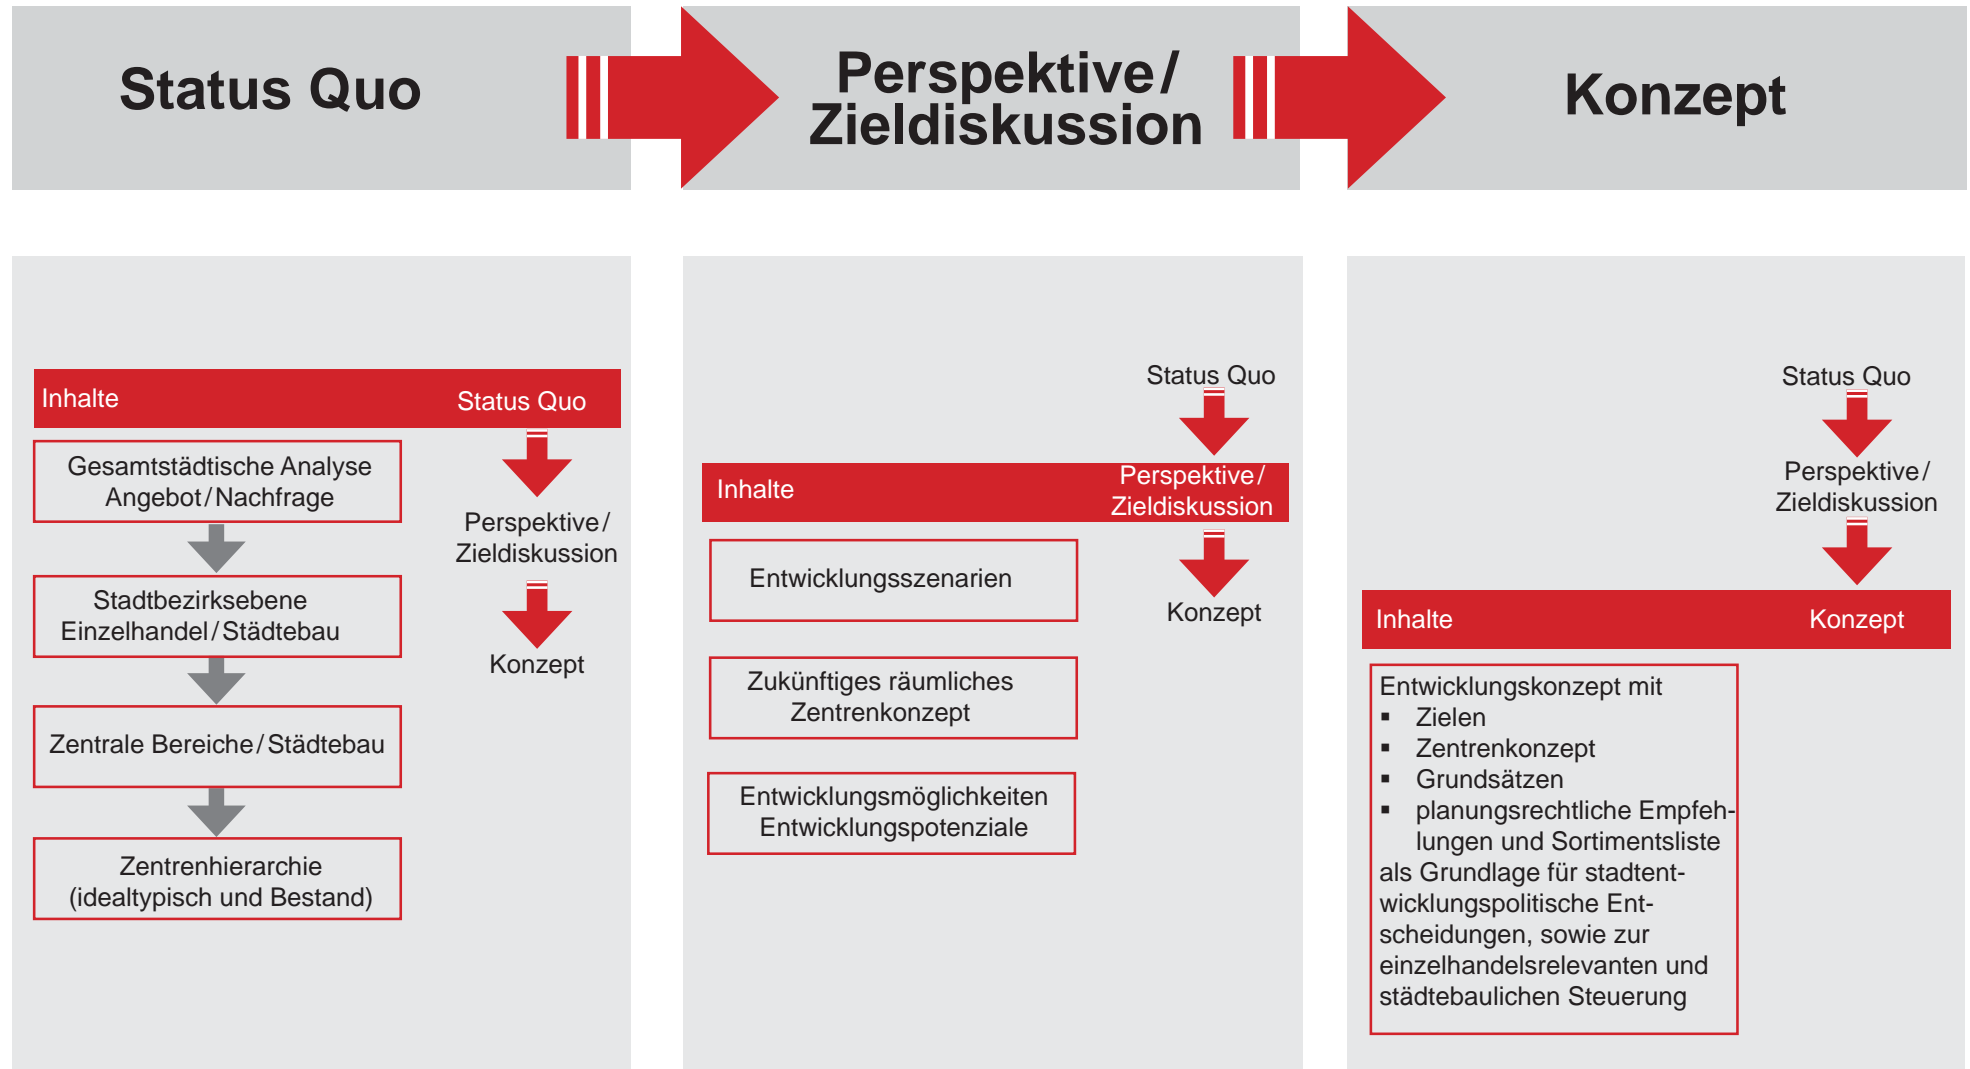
Status Quo

Perspektive/ Zieldiskussion

Konzept

Inhalte Status Quo

Gesamtstädtische Analyse Angebot/Nachfrage

Stadtbezirksebene Einzelhandel/Städtebau

Zentrale Bereiche/Städtebau

Zentrenhierarchie (idealtypisch und Bestand)

Perspektive/ Zieldiskussion

Konzept

Status Quo

Inhalte Perspektive/ Zieldiskussion

Entwicklungsszenarien

Zukünftiges räumliches Zentrenkonzept

Entwicklungsmöglichkeiten Entwicklungspotenziale

Konzept

Status Quo

Perspektive/ Zieldiskussion

Inhalte Konzept

Entwicklungskonzept mit
▪ Zielen
▪ Zentrenkonzept
▪ Grundsätzen
▪ planungsrechtliche Empfehlungen und Sortimentsliste
als Grundlage für stadtentwicklungspolitische Entscheidungen, sowie zur einzelhandelsrelevanten und städtebaulichen Steuerung